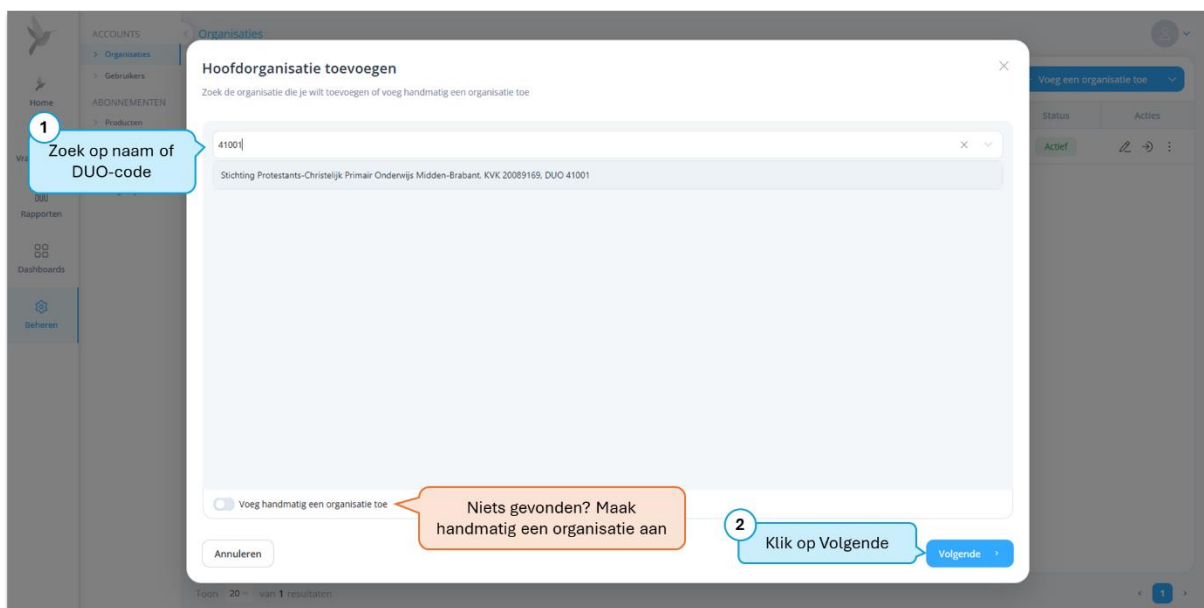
ACCOUNTS
Organisaties
Gebruikers
Home
ABONNEMENTEN
Producten
Rapporten
Dashboards
Beheren

Organisaties

Voeg een organisatie toe
Status
Acties
Actief

Hoofdorganisatie toevoegen
Zoek de organisatie die je wilt toevoegen of voeg handmatig een organisatie toe

1
Zoek op naam of DUO-code

41001

Stichting Protestants-Christelijk Primair Onderwijs Midden-Brabant, KVK 20089169, DUO 41001

Voeg handmatig een organisatie toe

Niets gevonden? Maak handmatig een organisatie aan

2
Klik op Volgende

Annuleren
Volgende

Toon 20 van 1 resultaten
1